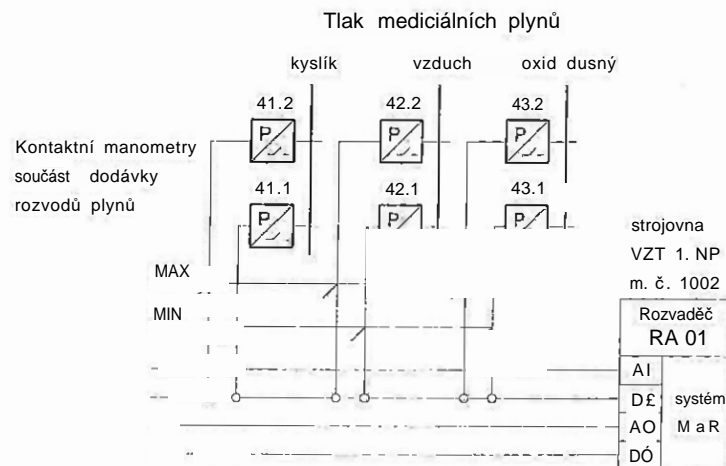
Tlak mediciálních plynů

kyslík

vzduch

oxid dusný

41.2

42.2

43.2

Kontaktní manometry součást dodávky rozvodů plynů

41.1

42.1

43.1

P

P

P

P

P

P

strojovna VZT 1. NP m. č. 1002

MAX

MIN

Rozvaděč

RA 01

AI

D£

AO

DÓ

systém M a R